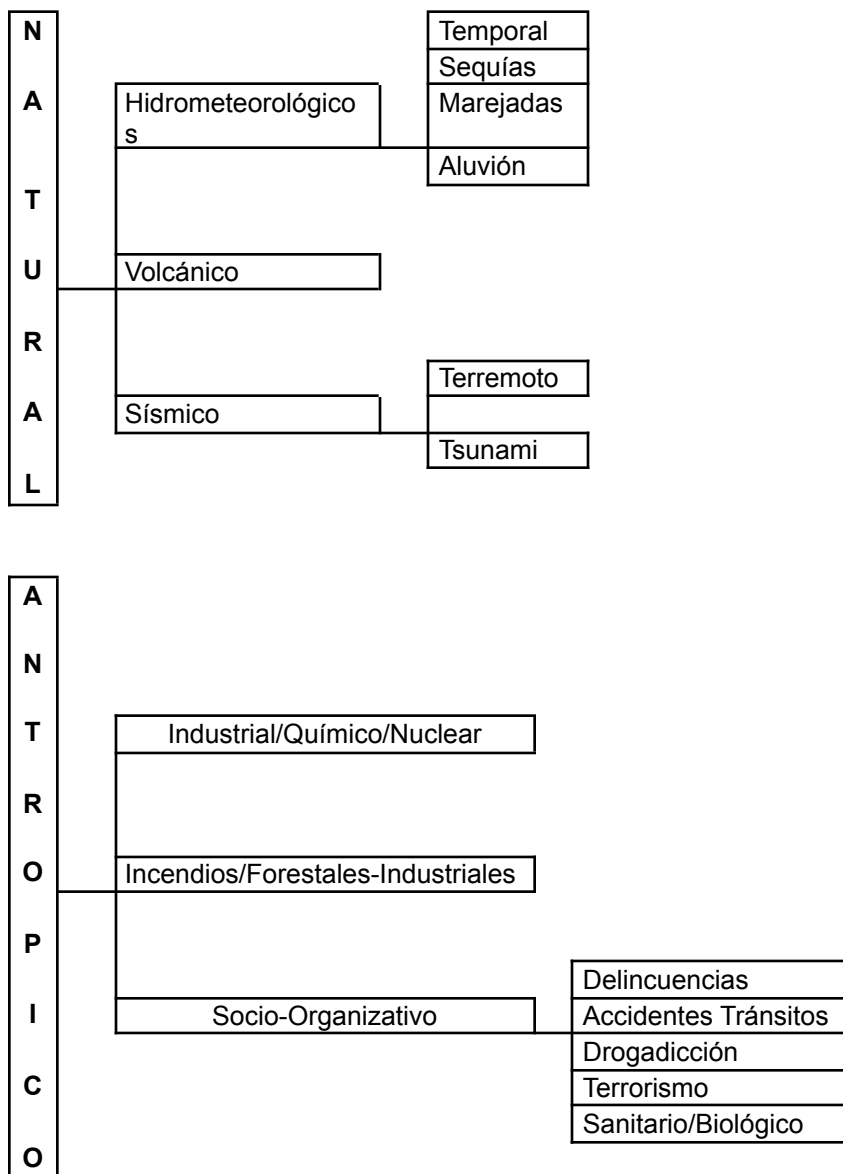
N
A
T
U
R
A
L

Hidrometeorológicos

Temporal
Sequías
Marejadas
Aluvión

Volcánico

Sísmico

Terremoto
Tsunami

A
N
T
R
O
P
I
C
O

Industrial/Químico/Nuclear

Incendios/Forestales-Industriales

Socio-Organizativo

Delincuencias
Accidentes Tránsitos
Drogadicción
Terrorismo
Sanitario/Biológico